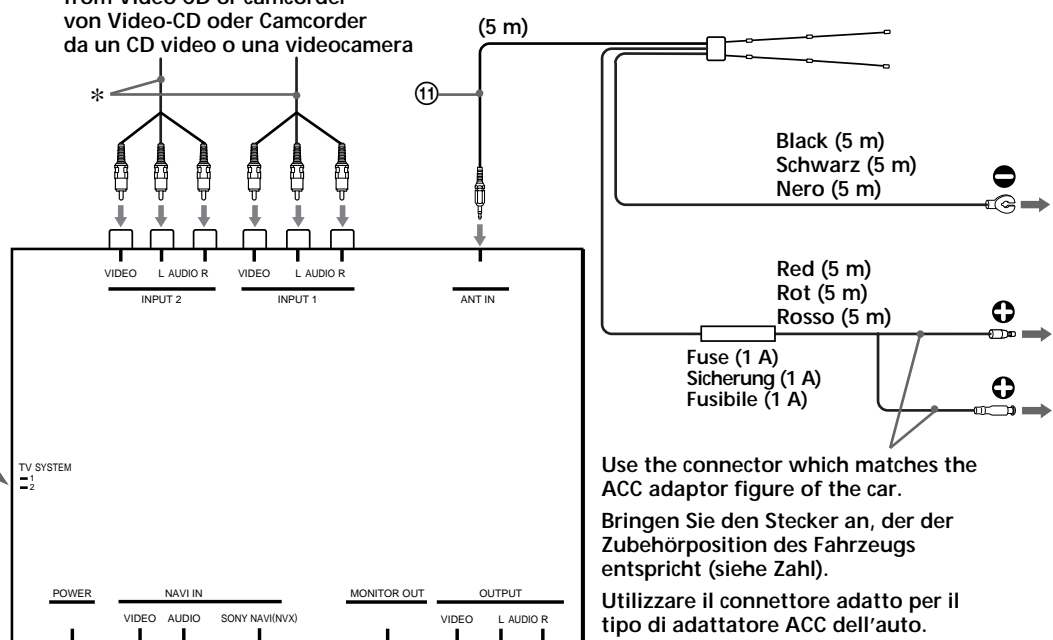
from Video-CD or camcorder
von Video-CD oder Camcorder
da un CD video o una videocamera

*

(5 m)

⑪

Black (5 m)
Schwarz (5 m)
Nero (5 m)

VIDEO L AUDIO R VIDEO L AUDIO R
INPUT 2 INPUT 1 ANT IN

Red (5 m)
Rot (5 m)
Rosso (5 m)

Fuse (1 A)
Sicherung (1 A)
Fusibile (1 A)

TV SYSTEM
1
2

Use the connector which matches the ACC adaptor figure of the car.

Bringen Sie den Stecker an, der der Zubehörposition des Fahrzeugs entspricht (siehe Zahl).

Utilizzare il connettore adatto per il tipo di adattatore ACC dell'auto.

POWER
NAVI IN
VIDEO AUDIO SONY NAVI(NVX)
MONITOR OUT
OUTPUT
VIDEO L AUDIO R